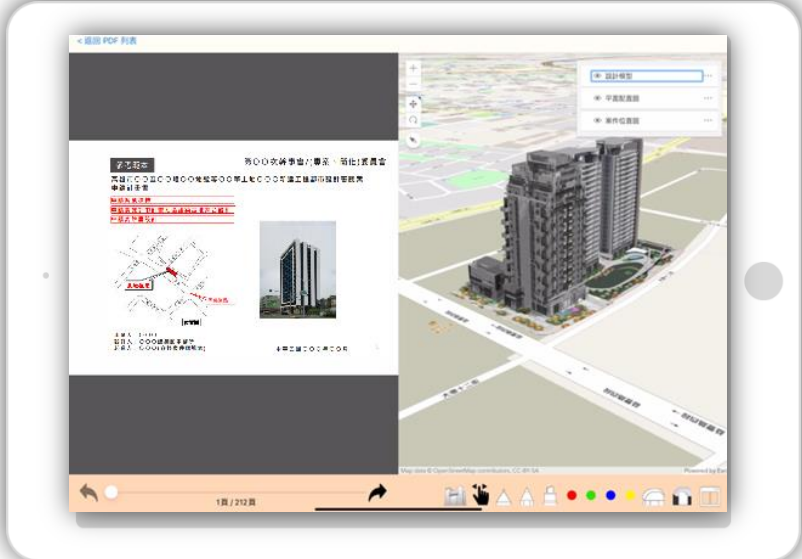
< 返回 PDF 列表

參考範本

第〇〇次都市更新（事業、權利）審議會

高雄市〇〇區〇〇段〇〇地號等〇〇筆土地〇〇〇年都市更新事業計畫案

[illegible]

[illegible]

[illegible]

中華民國〇〇〇年〇〇月

設計模型

平面配置圖

案件位置圖

Map data © OpenStreetMap contributors, CC-BY-SA

Powered by Esri

1頁 / 212頁